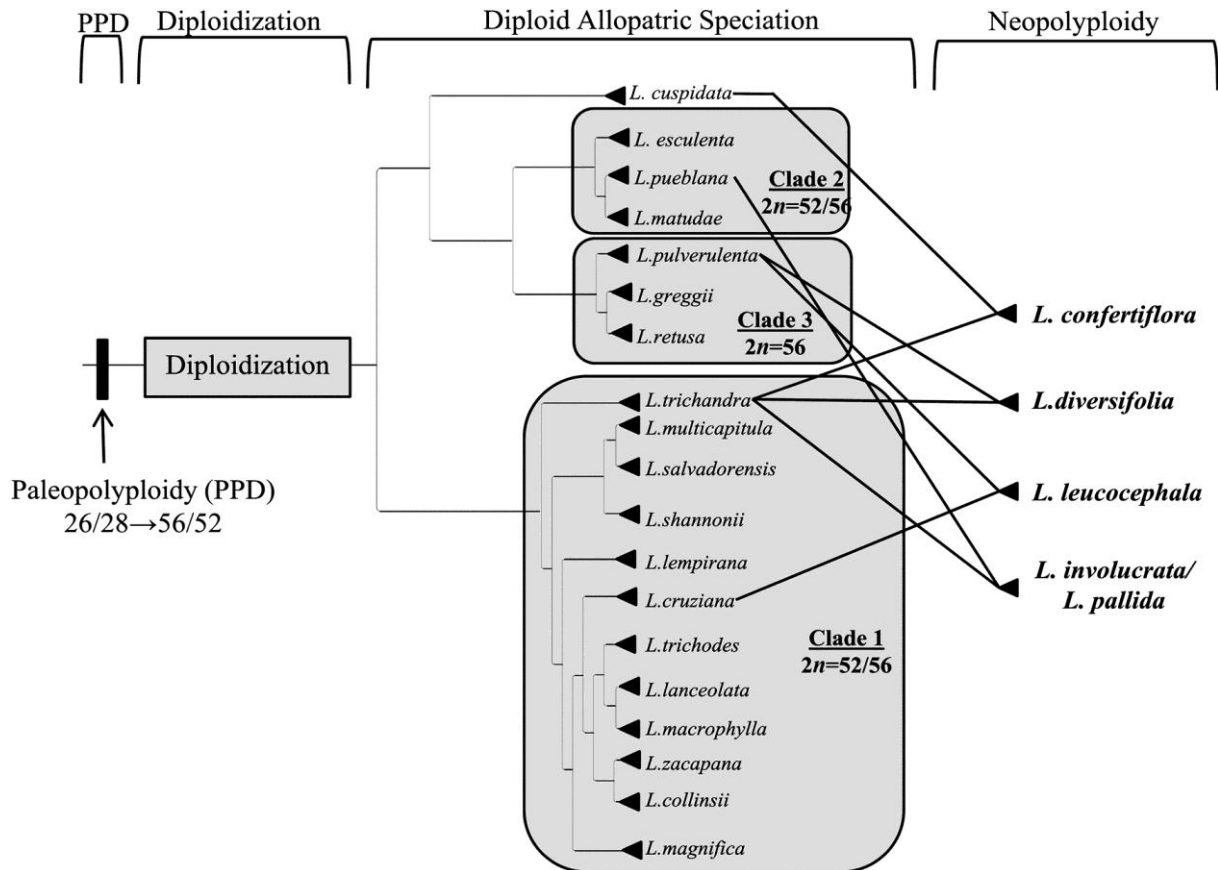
PPD Diploidization Diploid Allopatric Speciation Neopolyploidy

L. cuspidata
L. esculenta
L.pueblana
L.matudae
Clade 2
2$n$=52/56
L.pulverulenta
L.greggii
L.retusa
Clade 3
2$n$=56

Diploidization

L.trichandra
L.multicapitula
L.salvadorensis
L.shannonii
L.lempirana
L.cruziana
L.trichodes
L.lanceolata
L.macrophylla
L.zacapana
L.collinsii
L.magnifica
Clade 1
2$n$=52/56

Paleopolyploidy (PPD)
26/28→56/52

L. confertiflora
L.diversifolia
L. leucocephala
L. involucrata/
L. pallida